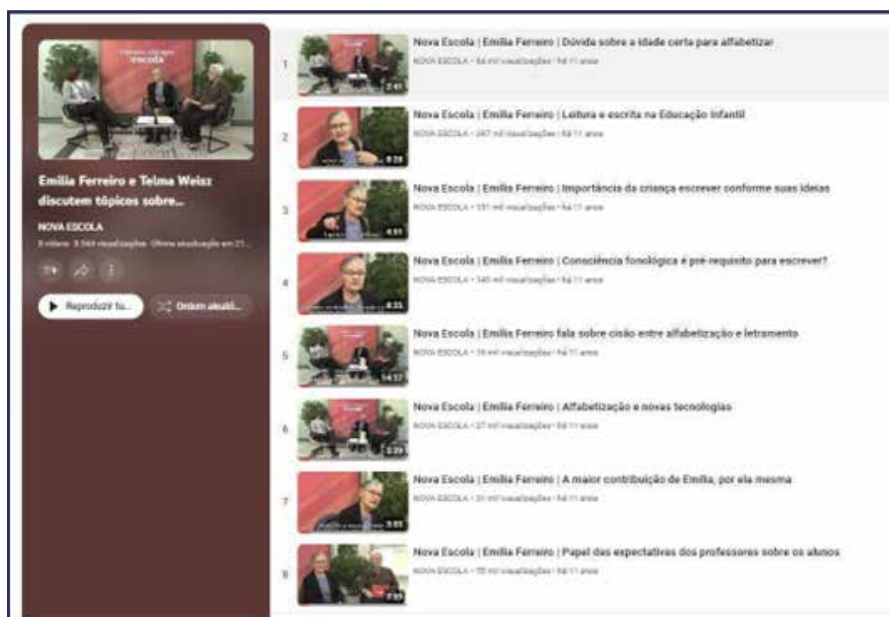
Emilia Ferreiro e Telma Weisz discutem tópicos sobre...

NOVA ESCOLA

8 vídeos · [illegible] visualizações · Última atualização em 21...

Reproduzir tu...

Ordem aleató...

1 Nova Escola | Emilia Ferreiro | Dúvida sobre a idade certa para alfabetizar
NOVA ESCOLA · 54 mil visualizações · há 11 anos
2:41

2 Nova Escola | Emilia Ferreiro | Leitura e escrita na Educação Infantil
NOVA ESCOLA · 287 mil visualizações · há 11 anos
9:28

3 Nova Escola | Emilia Ferreiro | Importância da criança escrever conforme suas ideias
NOVA ESCOLA · 131 mil visualizações · há 11 anos
4:51

4 Nova Escola | Emilia Ferreiro | Consciência fonológica é pré-requisito para escrever?
NOVA ESCOLA · 140 mil visualizações · há 11 anos
6:35

5 Nova Escola | Emilia Ferreiro fala sobre cisão entre alfabetização e letramento
NOVA ESCOLA · 78 mil visualizações · há 11 anos
14:17

6 Nova Escola | Emilia Ferreiro | Alfabetização e novas tecnologias
NOVA ESCOLA · 27 mil visualizações · há 11 anos
2:29

7 Nova Escola | Emilia Ferreiro | A maior contribuição de Emilia, por ela mesma
NOVA ESCOLA · 31 mil visualizações · há 11 anos
3:03

8 Nova Escola | Emilia Ferreiro | Papel das expectativas dos professores sobre os alunos
NOVA ESCOLA · 55 mil visualizações · há 11 anos
7:59